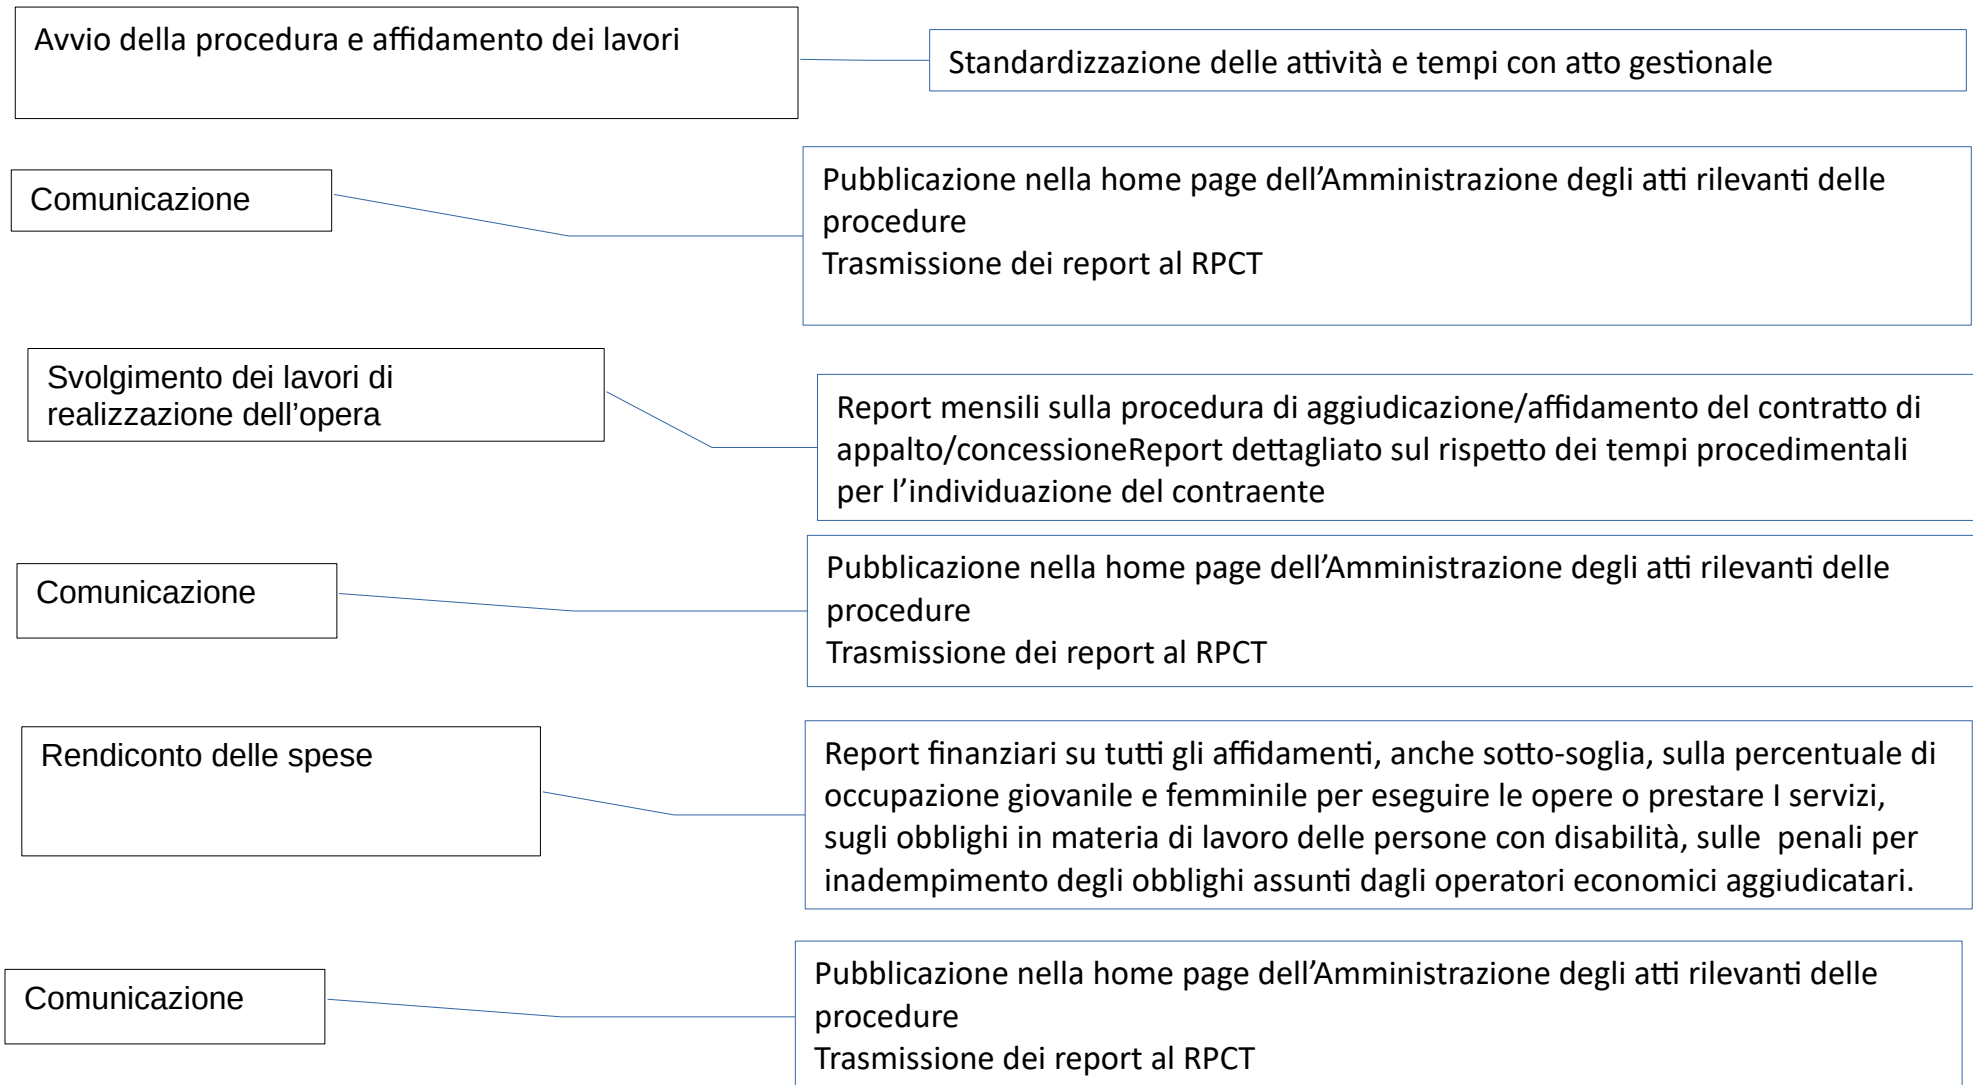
Avvio della procedura e affidamento dei lavori

Standardizzazione delle attività e tempi con atto gestionale

Comunicazione

Pubblicazione nella home page dell’Amministrazione degli atti rilevanti delle procedure
Trasmissione dei report al RPCT

Svolgimento dei lavori di realizzazione dell’opera

Report mensili sulla procedura di aggiudicazione/affidamento del contratto di appalto/concessioneReport dettagliato sul rispetto dei tempi procedimentali per l’individuazione del contraente

Comunicazione

Pubblicazione nella home page dell’Amministrazione degli atti rilevanti delle procedure
Trasmissione dei report al RPCT

Rendiconto delle spese

Report finanziari su tutti gli affidamenti, anche sotto-soglia, sulla percentuale di occupazione giovanile e femminile per eseguire le opere o prestare I servizi, sugli obblighi in materia di lavoro delle persone con disabilità, sulle penali per inadempimento degli obblighi assunti dagli operatori economici aggiudicatari.

Comunicazione

Pubblicazione nella home page dell’Amministrazione degli atti rilevanti delle procedure
Trasmissione dei report al RPCT